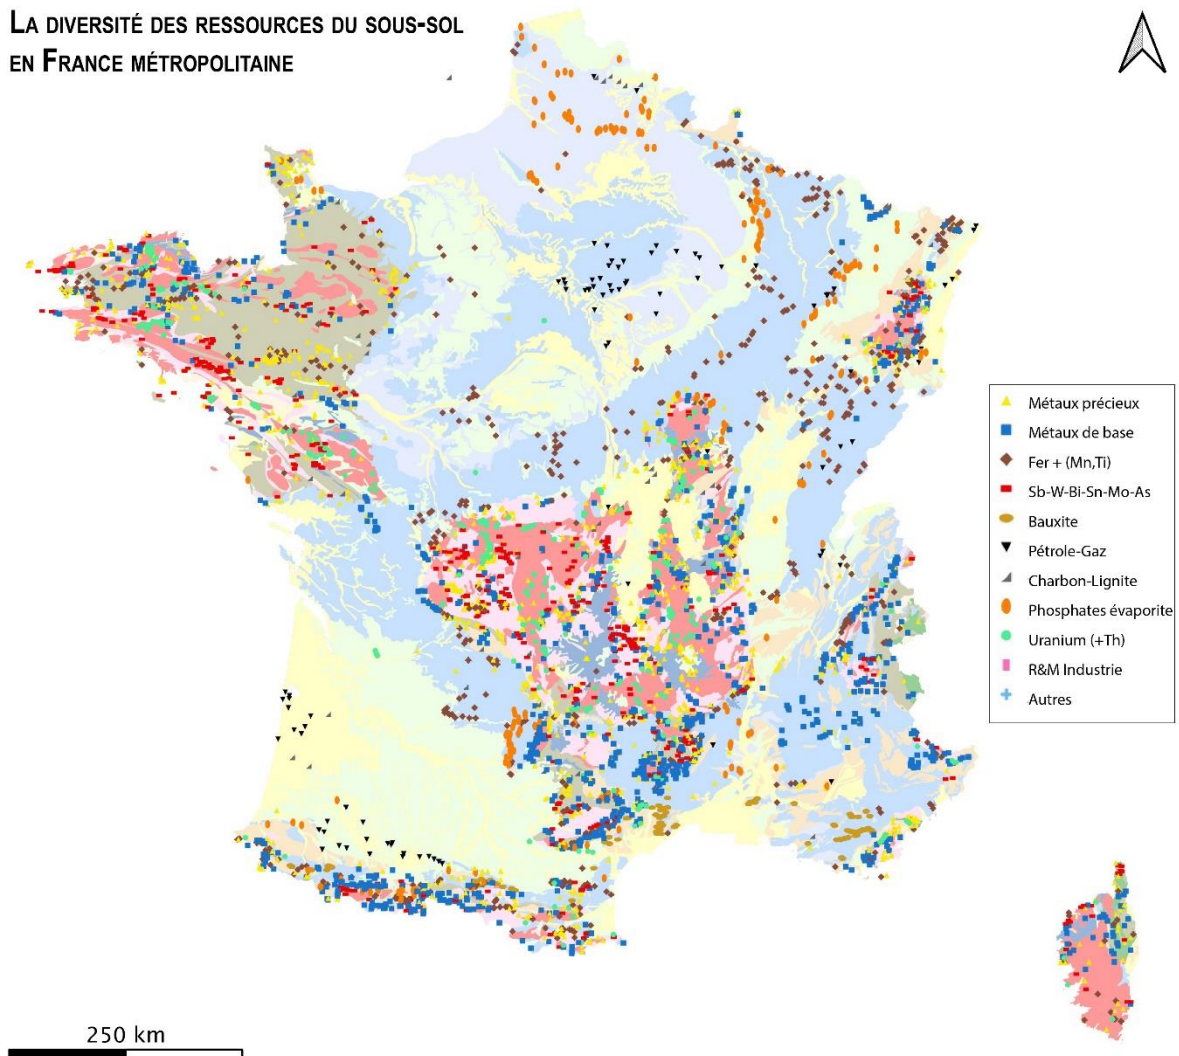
LA DIVERSITÉ DES RESSOURCES DU SOUS-SOL EN FRANCE MÉTROPOLITAINE

Métaux précieux
Métaux de base
Fer + (Mn,Ti)
Sb-W-Bi-Sn-Mo-As
Bauxite
Pétrole-Gaz
Charbon-Lignite
Phosphates évaporite
Uranium (+Th)
R&M Industrie
Autres

250 km